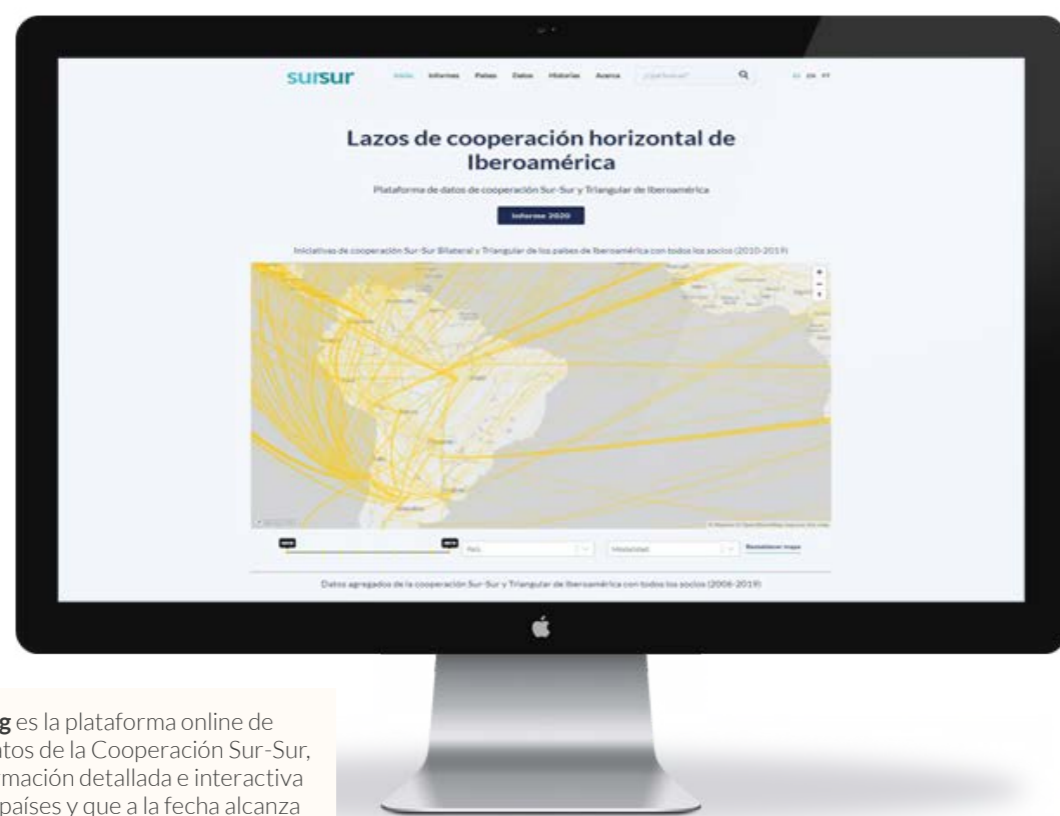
sursur Inicio Informes Países Datos Historias Acerca ¿Qué buscas? ES EN PT

Lazos de cooperación horizontal de Iberoamérica

Plataforma de datos de cooperación Sur-Sur y Triangular de Iberoamérica

Informe 2020

Iniciativas de cooperación Sur-Sur Bilateral y Triangular de los países de Iberoamérica con todos los socios (2010-2019)

País Modalidad Restablecer mapa

Datos agregados de la cooperación Sur-Sur y Triangular de Iberoamérica con todos los socios (2006-2019)

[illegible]g es la plataforma online de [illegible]tos de la Cooperación Sur-Sur, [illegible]mación detallada e interactiva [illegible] países y que a la fecha alcanza